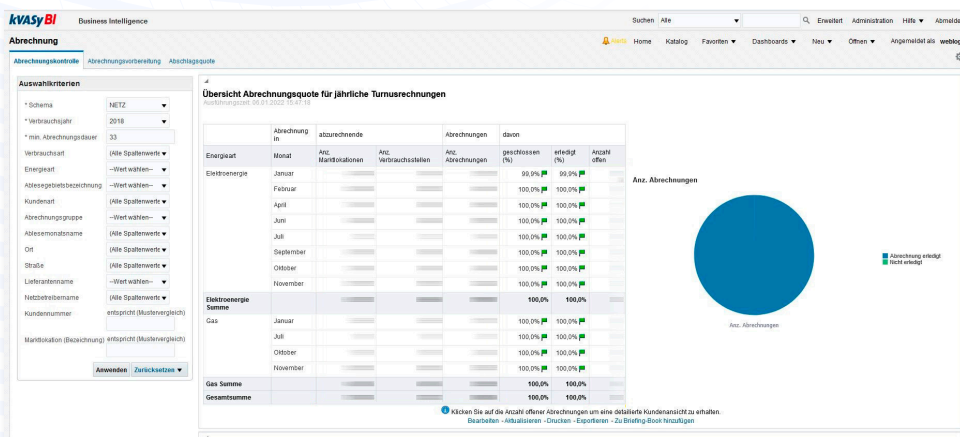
kVASy BI Business Intelligence

Suchen Alle Erweitert Administration Hilfe ▼ Abmelden

Abrechnung

Home Katalog Favoriten ▼ Dashboards ▼ Neu ▼ Öffnen ▼ Angemeldet als weblog

Abrechnungskontrolle Abrechnungsvorbereitung Abschlagsquote

Auswahlkriterien

* Schema NETZ
* Verbrauchsjahr 2018
* min. Abrechnungsdauer 33
Verbrauchsart (Alle Spaltenwerte)
Energieart (Alle Spaltenwerte)
Ablesegebietsbezeichnung --Wert wählen--
Kundenart (Alle Spaltenwerte)
Abrechnungsgruppe --Wert wählen--
Ablesemonatsname (Alle Spaltenwerte)
Ort (Alle Spaltenwerte)
Straße (Alle Spaltenwerte)
Lieferantenname --Wert wählen--
Netzbetreibername (Alle Spaltenwerte)
Kundennummer entspricht (Mustervergleich)
Marktlokation (Bezeichnung) entspricht (Mustervergleich)

Anwenden Zurücksetzen ▼

Übersicht Abrechnungsquote für jährliche Turnusrechnungen
Ausführungszeit: 06.01.2022 15:47:18

| | Abrechnung in | abzurechnende | | Abrechnungen | davon | | |
|---|---|---|---|---|---|---|---|
| Energieart | Monat | Anz. Marktlokationen | Anz. Verbrauchsstellen | Anz. Abrechnungen | geschlossen (%) | erledigt (%) | Anzahl offen |
| Elektroenergie | Januar | | | | 99,9% | 99,9% | |
| | Februar | | | | 100,0% | 100,0% | |
| | April | | | | 100,0% | 100,0% | |
| | Juni | | | | 100,0% | 100,0% | |
| | Juli | | | | 100,0% | 100,0% | |
| | September | | | | 100,0% | 100,0% | |
| | Oktober | | | | 100,0% | 100,0% | |
| | November | | | | 100,0% | 100,0% | |
| Elektroenergie Summe | | | | | 100,0% | 100,0% | |
| Gas | Januar | | | | 100,0% | 100,0% | |
| | Juli | | | | 100,0% | 100,0% | |
| | Oktober | | | | 100,0% | 100,0% | |
| | November | | | | 100,0% | 100,0% | |
| Gas Summe | | | | | 100,0% | 100,0% | |
| Gesamtsumme | | | | | 100,0% | 100,0% | |

Anz. Abrechnungen

Abrechnung erledigt
Nicht erledigt

Anz. Abrechnungen

Klicken Sie auf die Anzahl offener Abrechnungen um eine detailierte Kundenansicht zu erhalten.
Bearbeiten - Aktualisieren - Drucken - Exportieren - Zu Briefing-Book hinzufügen